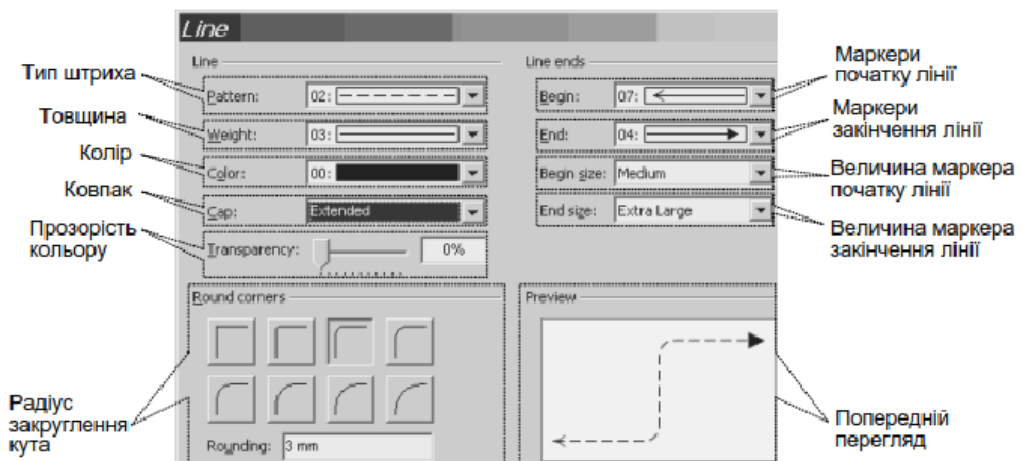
Line

Line

Тип штриха
Pattern: 02:

Товщина
Weight: 03:

Колір
Color: 00:

Ковпак
Cap: Extended

Прозорість кольору
Transparency: 0%

Line ends

Маркери початку лінії
Begin: 07:

Маркери закінчення лінії
End: 04:

Величина маркера початку лінії
Begin size: Medium

Величина маркера закінчення лінії
End size: Extra Large

Round corners

Радіус закруглення кута
Rounding: 3 mm

Preview

Попередній перегляд